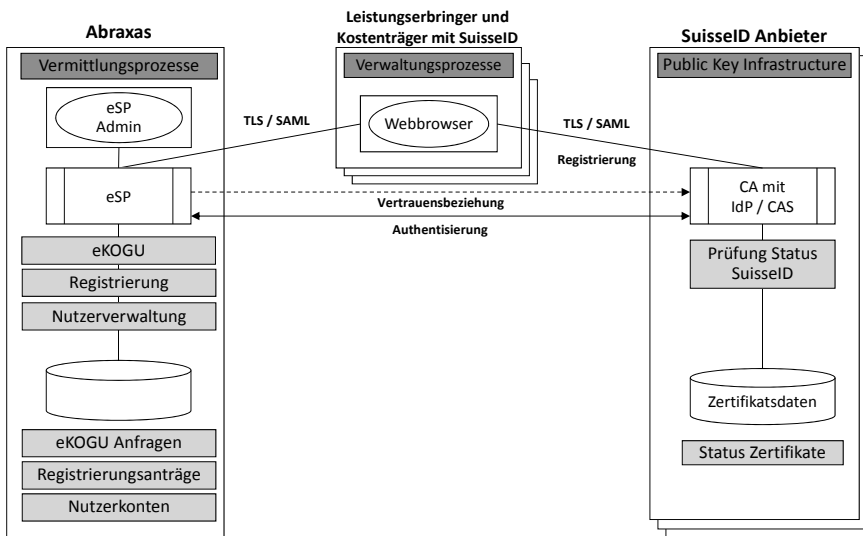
Abraxas

Vermittlungsprozesse

eSP
Admin

eSP

eKOGU

Registrierung

Nutzerverwaltung

eKOGU Anfragen

Registrierungsanträge

Nutzerkonten

Leistungserbringer und Kostenträger mit SuisseID

Verwaltungsprozesse

Webbrowser

TLS / SAML

TLS / SAML

Registrierung

Vertrauensbeziehung

Authentisierung

SuisseID Anbieter

Public Key Infrastructure

CA mit
IdP / CAS

Prüfung Status SuisseID

Zertifikatsdaten

Status Zertifikate